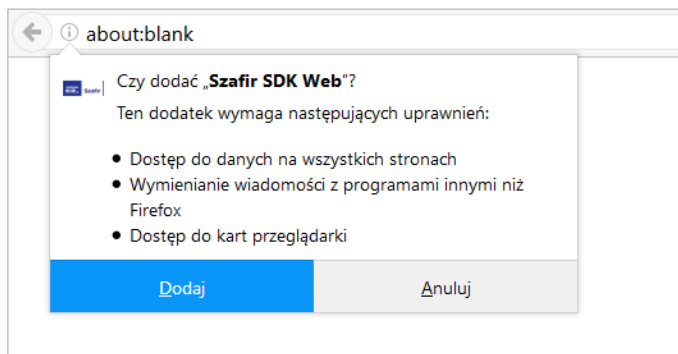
about:blank

Czy dodać „**Szafir SDK Web**"?

Ten dodatek wymaga następujących uprawnień:

- Dostęp do danych na wszystkich stronach
- Wymienianie wiadomości z programami innymi niż Firefox
- Dostęp do kart przeglądarki

Dodaj

Anuluj